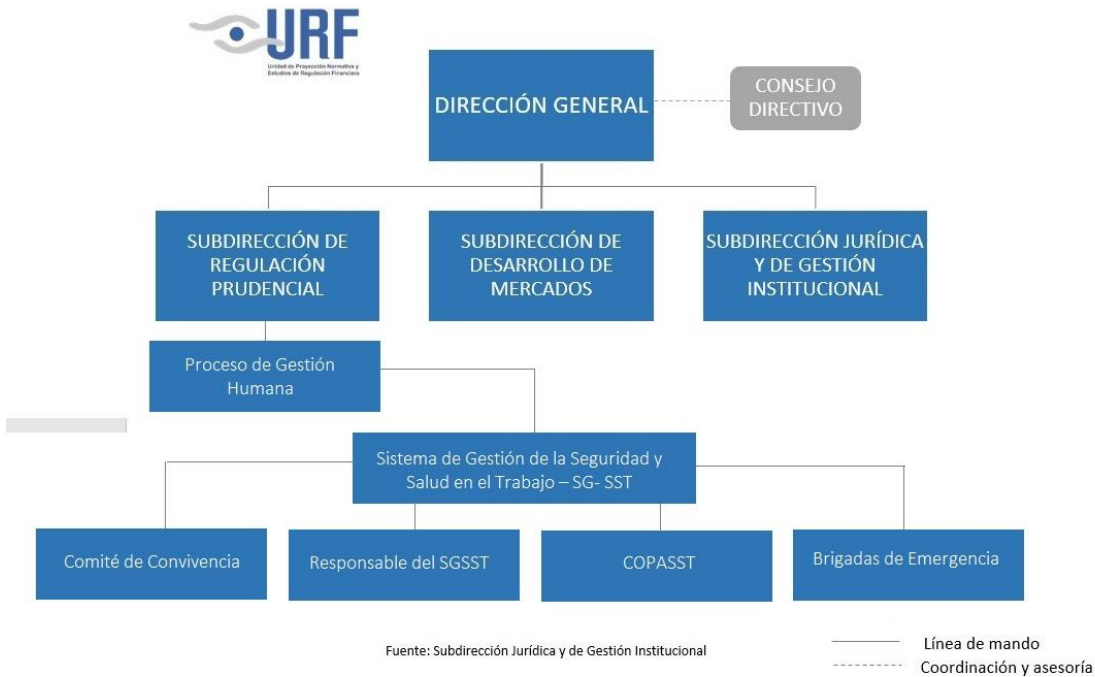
URF
Unidad de Proyección Normativa y Estudios de Regulación Financiera

DIRECCIÓN GENERAL

CONSEJO DIRECTIVO

SUBDIRECCIÓN DE REGULACIÓN PRUDENCIAL

SUBDIRECCIÓN DE DESARROLLO DE MERCADOS

SUBDIRECCIÓN JURÍDICA Y DE GESTIÓN INSTITUCIONAL

Proceso de Gestión Humana

Sistema de Gestión de la Seguridad y Salud en el Trabajo – SG- SST

Comité de Convivencia

Responsable del SGSST

COPASST

Brigadas de Emergencia

Fuente: Subdirección Jurídica y de Gestión Institucional

Línea de mando
Coordinación y asesoría